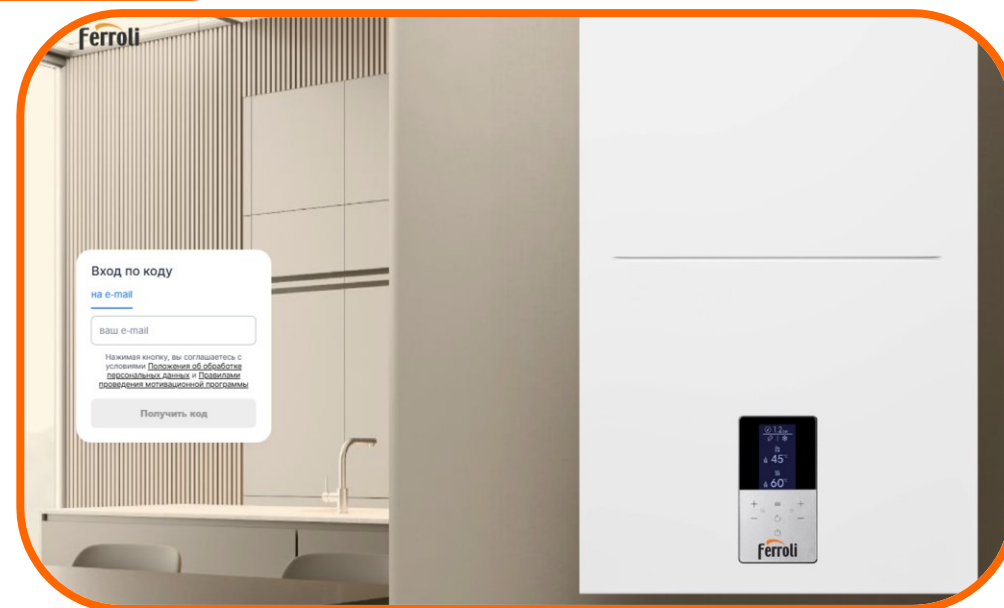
Ferroli

Вход по коду

на e-mail

ваш e-mail

Нажимая кнопку, вы соглашаетесь с условиями Положения об обработке персональных данных и Правилами проведения мотивационной программы

Получить код

1.2
45°
60°
+ − + −
ferroli